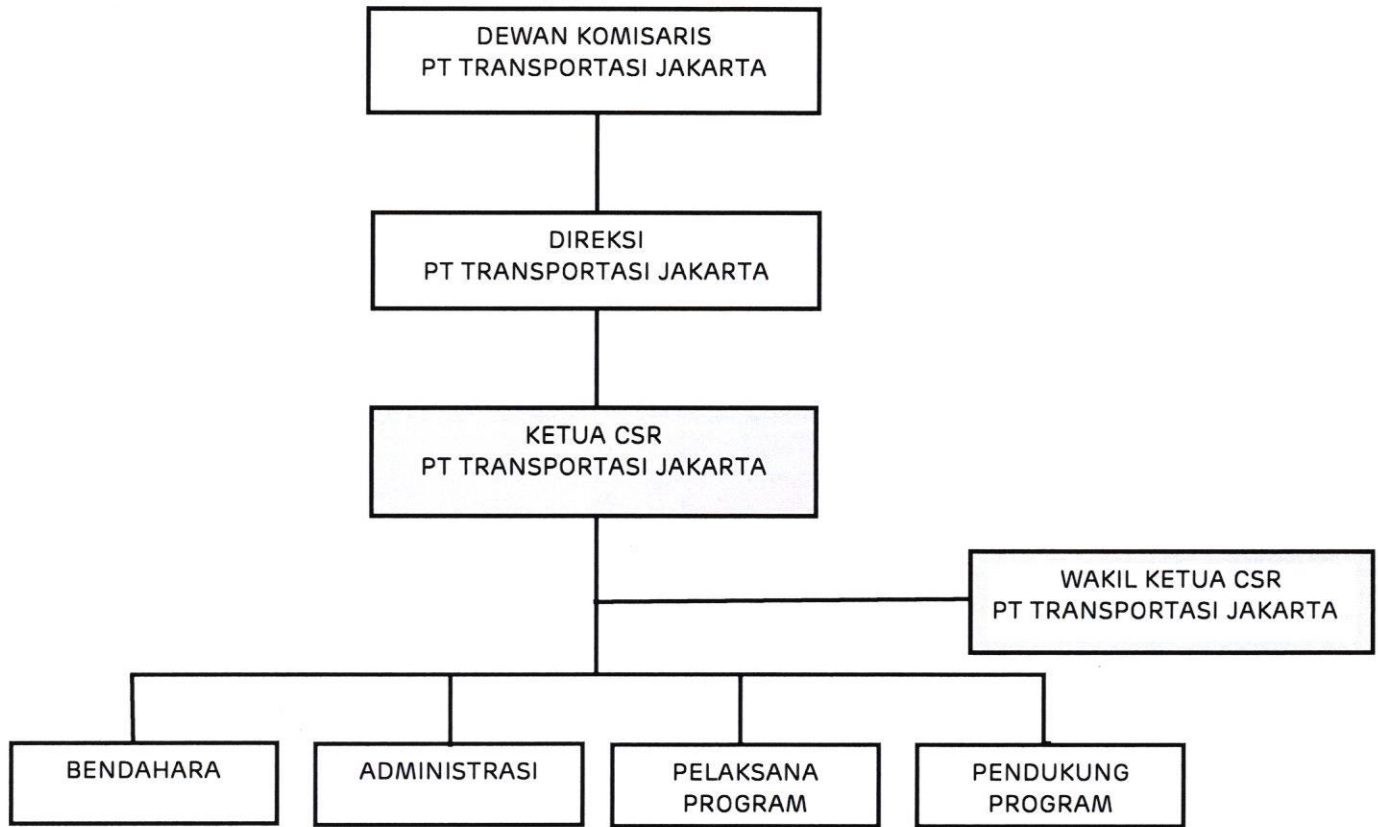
DEWAN KOMISARIS
PT TRANSPORTASI JAKARTA

DIREKSI
PT TRANSPORTASI JAKARTA

KETUA CSR
PT TRANSPORTASI JAKARTA

WAKIL KETUA CSR
PT TRANSPORTASI JAKARTA

BENDAHARA

ADMINISTRASI

PELAKSANA
PROGRAM

PENDUKUNG
PROGRAM